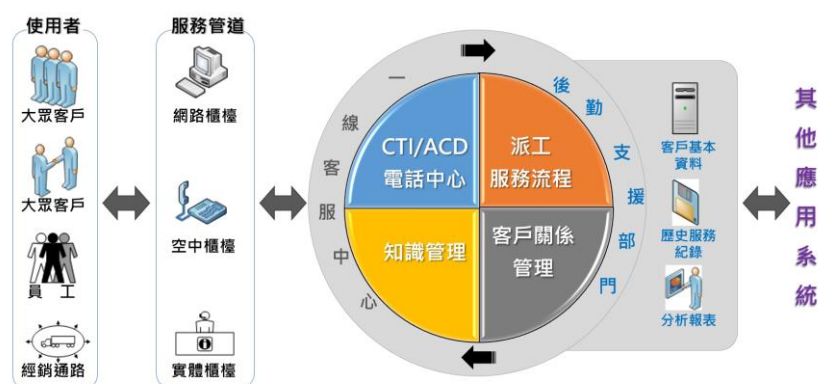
使用者

大眾客戶

大眾客戶

員 工

經銷通路

服務管道

網路櫃檯

空中櫃檯

實體櫃檯

一
線
客
服
中
心

CTI/ACD
電話中心

派工
服務流程

知識管理

客戶關係
管理

後
勤
支
援
部
門

客戶基本
資料

歷史服務
紀錄

分析報表

其
他
應
用
系
統